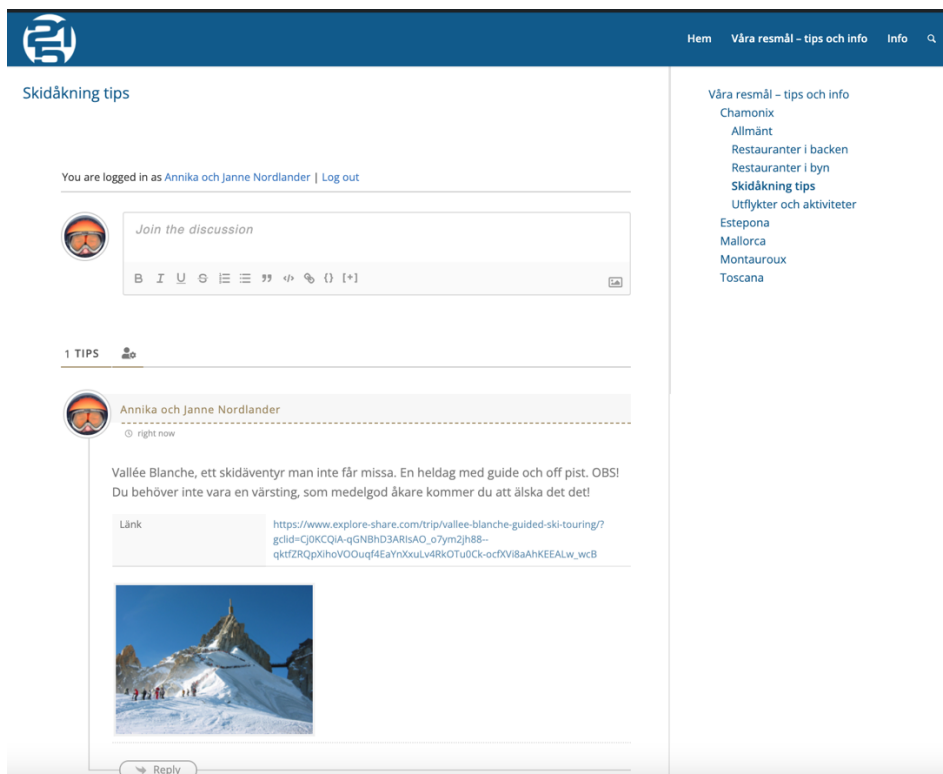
Hem Våra resmål – tips och info Info

Skidåkning tips

You are logged in as Annika och Janne Nordlander | Log out

Join the discussion

B I U S [+]

1 TIPS

Annika och Janne Nordlander

right now

Vallée Blanche, ett skidäventyr man inte får missa. En heldag med guide och off pist. OBS! Du behöver inte vara en värsting, som medelgod åkare kommer du att älska det det!

| Länk | https://www.explore-share.com/trip/vallee-blanche-guided-ski-touring/?gclid=Cj0KCQiA-qGNBhD3ARIsAO_o7ym2jh88--qktfZRQpXihoVOOuqf4EaYnXxuLv4RkOTu0Ck-ocfXVi8aAhKEEALw_wcB |
|---|---|

Reply

Våra resmål – tips och info
Chamonix
Allmänt
Restauranter i backen
Restauranter i byn
Skidåkning tips
Utflykter och aktiviteter
Estepona
Mallorca
Montauroux
Toscana